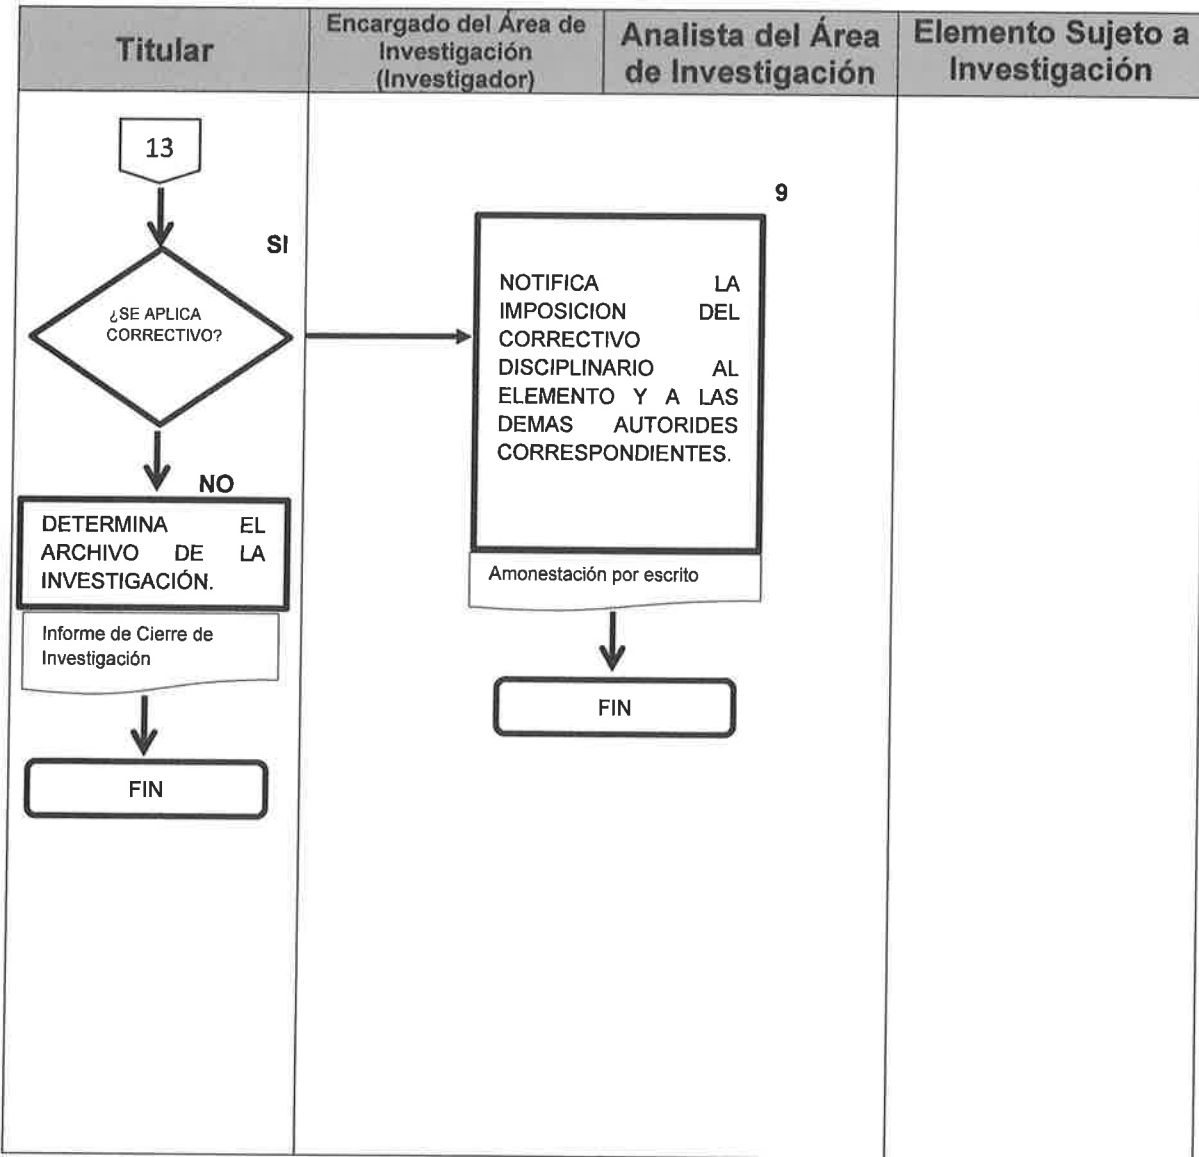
| Titular | Encargado del Área de Investigación (Investigador) | Analista del Área de Investigación | Elemento Sujeto a Investigación |
|---|---|---|---|

13

SI

¿SE APLICA CORRECTIVO?

9

NOTIFICA LA IMPOSICION DEL CORRECTIVO DISCIPLINARIO AL ELEMENTO Y A LAS DEMAS AUTORIDES CORRESPONDIENTES.

Amonestación por escrito

FIN

NO

DETERMINA EL ARCHIVO DE LA INVESTIGACIÓN.

Informe de Cierre de Investigación

FIN